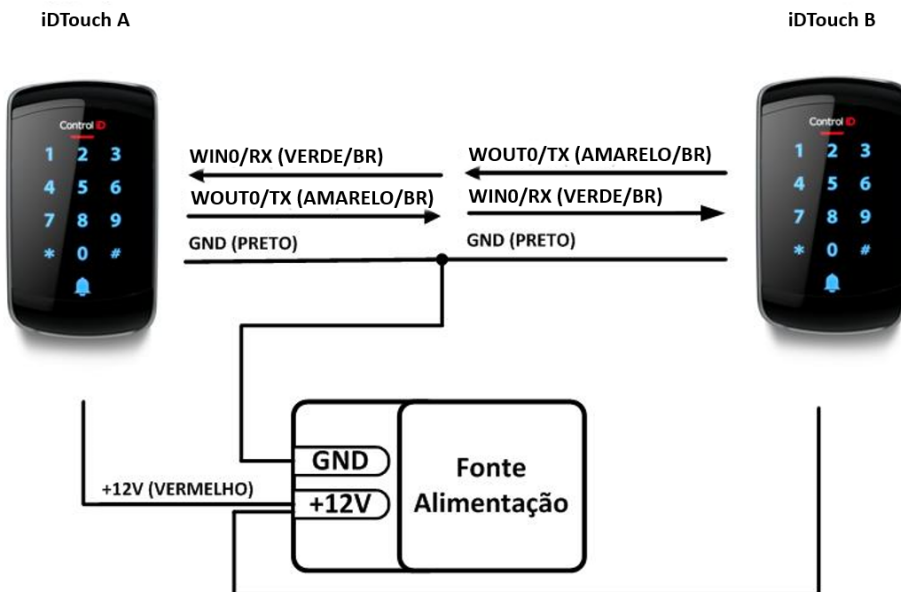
iDTouch A

iDTouch B

Control iD

1 2 3
4 5 6
7 8 9
* 0 #

WIN0/RX (VERDE/BR)
WOUT0/TX (AMARELO/BR)
GND (PRETO)

WOUT0/TX (AMARELO/BR)
WIN0/RX (VERDE/BR)
GND (PRETO)

Control iD

1 2 3
4 5 6
7 8 9
* 0 #

GND
+12V
Fonte Alimentação

+12V (VERMELHO)